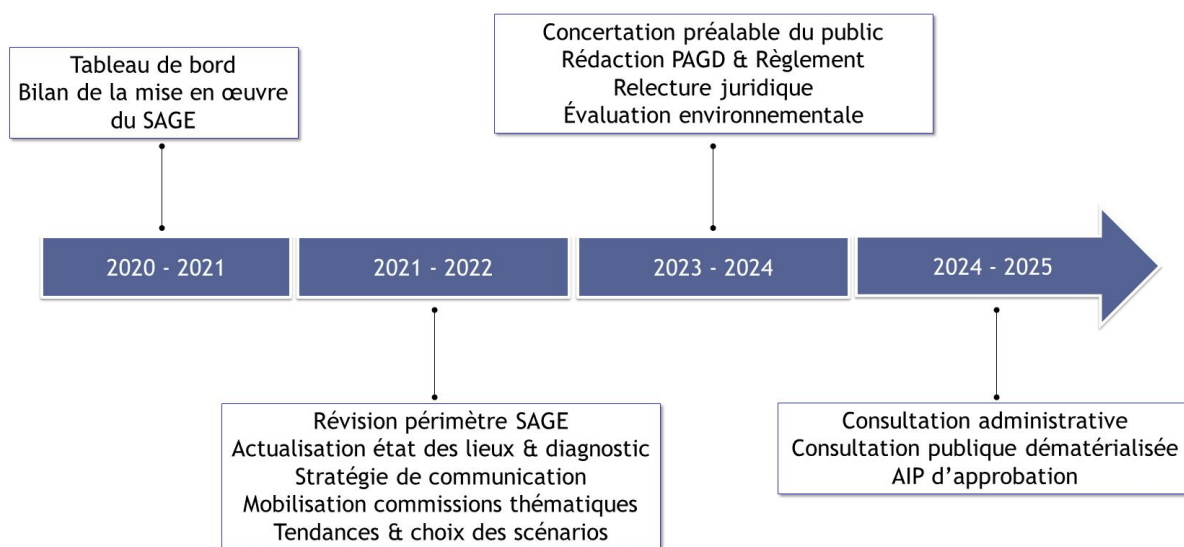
Tableau de bord
Bilan de la mise en œuvre du SAGE

Concertation préalable du public
Rédaction PAGD & Règlement
Relecture juridique
Évaluation environnementale

2020 - 2021

2021 - 2022

2023 - 2024

2024 - 2025

Révision périmètre SAGE
Actualisation état des lieux & diagnostic
Stratégie de communication
Mobilisation commissions thématiques
Tendances & choix des scénarios

Consultation administrative
Consultation publique dématérialisée
AIP d'approbation